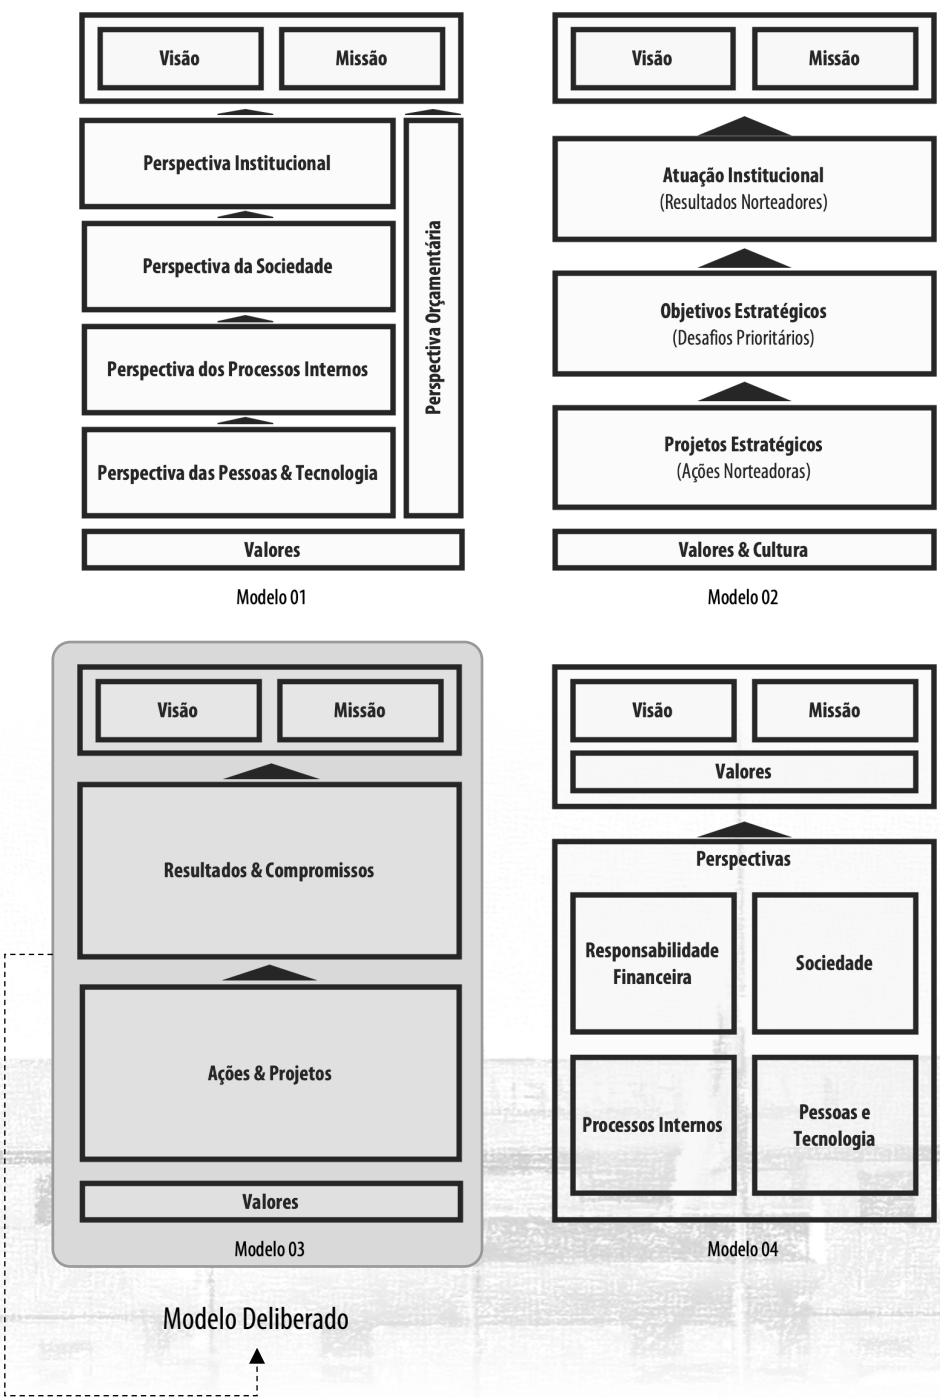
Visão
Missão
Perspectiva Institucional
Perspectiva da Sociedade
Perspectiva dos Processos Internos
Perspectiva das Pessoas & Tecnologia
Perspectiva Orçamentária
Valores
Modelo 01

Visão
Missão
Atuação Institucional
(Resultados Norteadores)
Objetivos Estratégicos
(Desafios Prioritários)
Projetos Estratégicos
(Ações Norteadoras)
Valores & Cultura
Modelo 02

Visão
Missão
Resultados & Compromissos
Ações & Projetos
Valores
Modelo 03

Visão
Missão
Valores
Perspectivas
Responsabilidade Financeira
Sociedade
Processos Internos
Pessoas e Tecnologia
Modelo 04

Modelo Deliberado